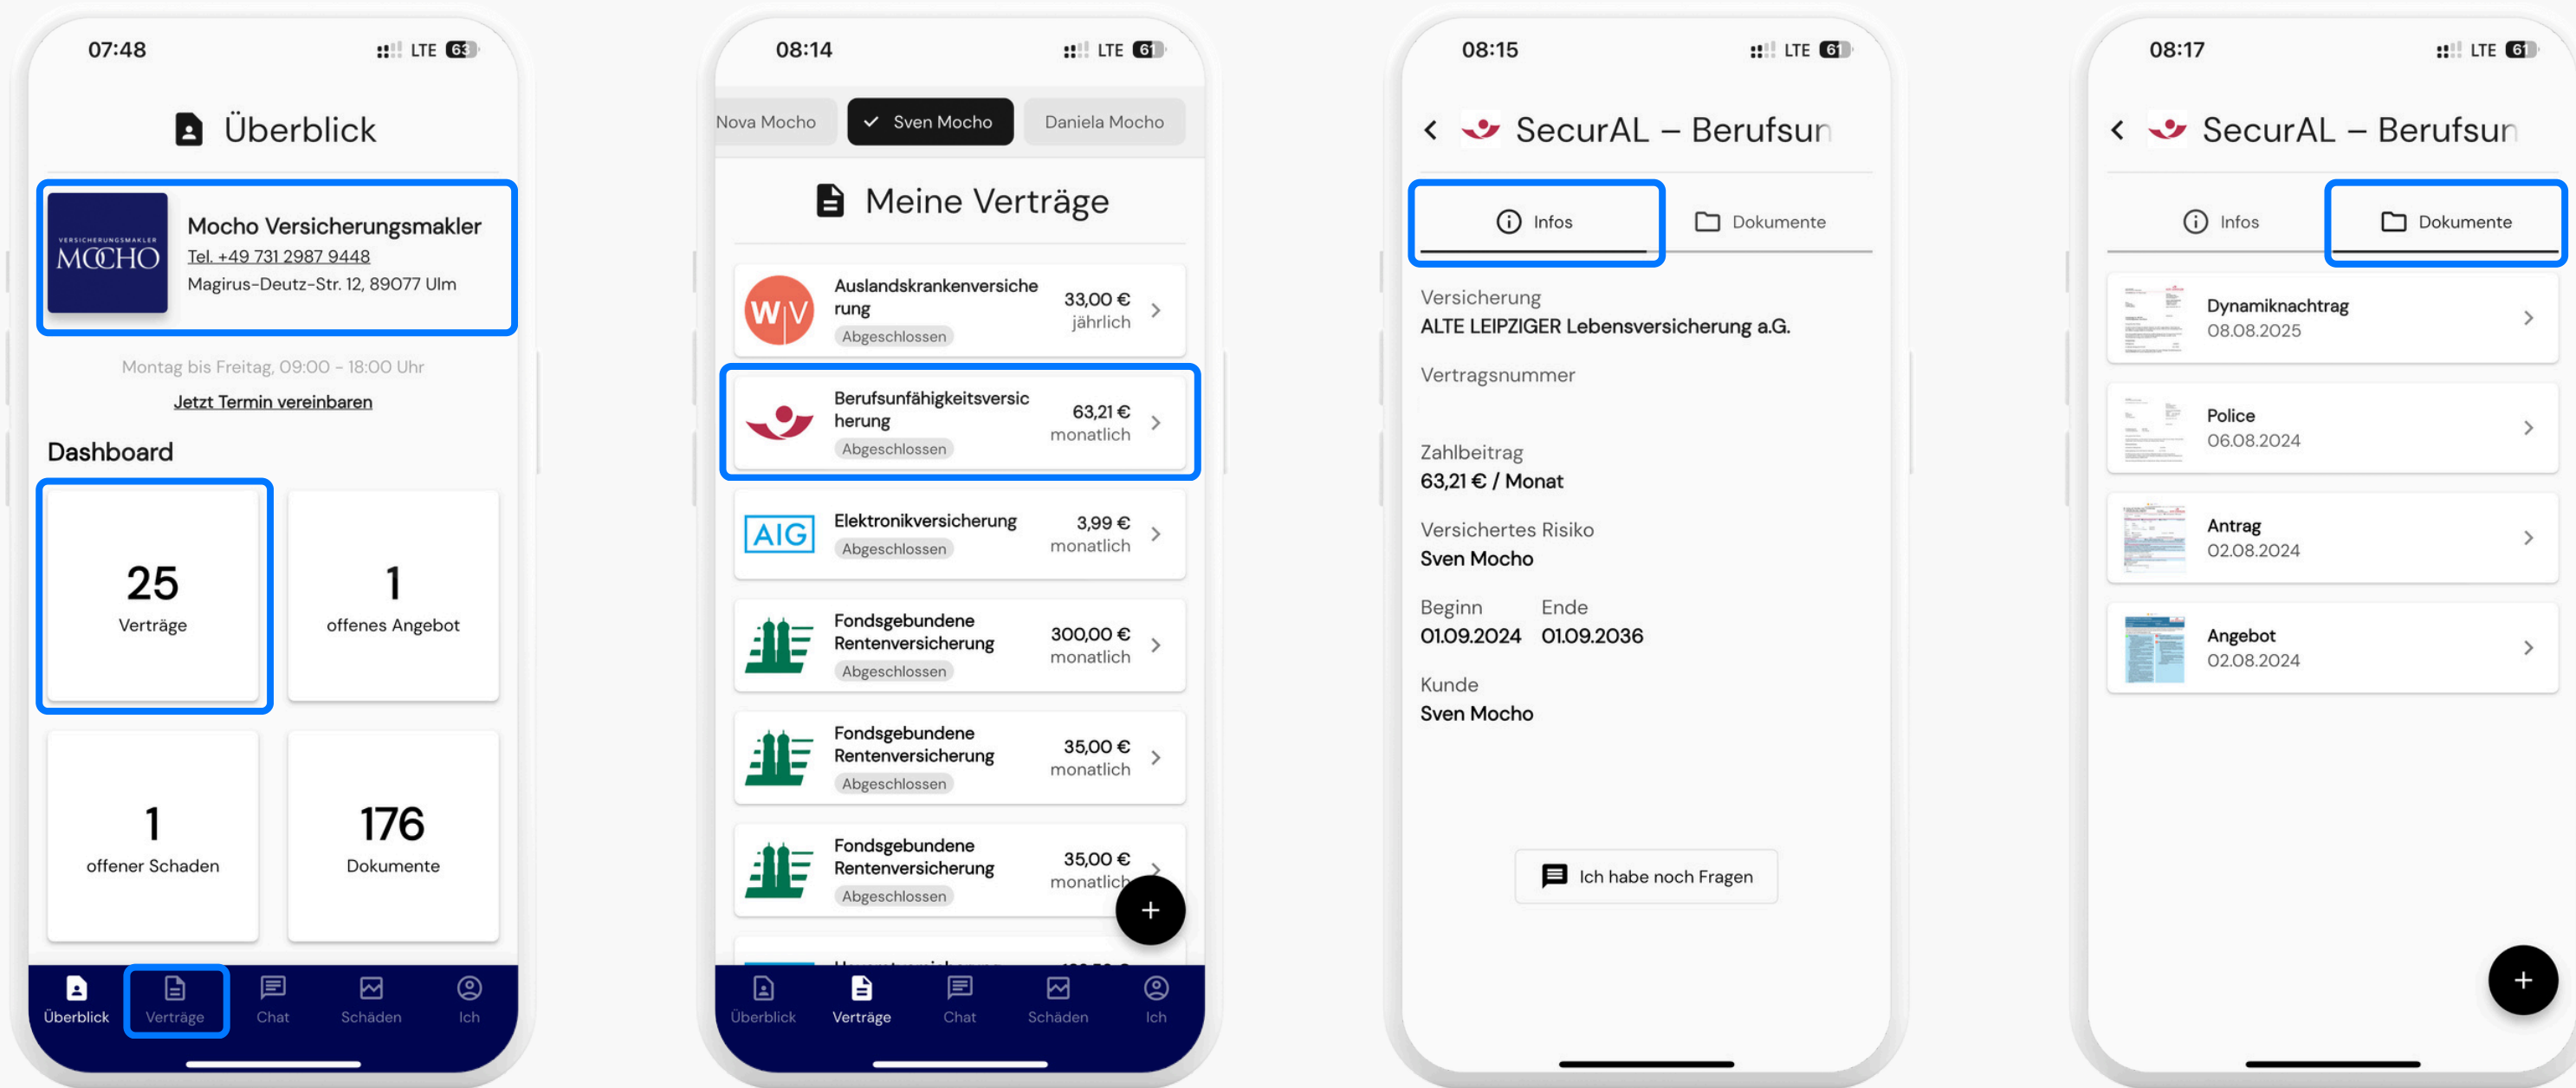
07:48 LTE 63

Überblick

VERSICHERUNGSMAKLER MOCHO

Mocho Versicherungsmakler
Tel. +49 731 2987 9448
Magirus-Deutz-Str. 12, 89077 Ulm

Montag bis Freitag, 09:00 - 18:00 Uhr
Jetzt Termin vereinbaren

Dashboard

25
Verträge

1
offenes Angebot

1
offener Schaden

176
Dokumente

Überblick Verträge Chat Schäden Ich

08:14 LTE 61

Nova Mocho Sven Mocho Daniela Mocho

Meine Verträge

WV Auslandskrankenversicherung Abgeschlossen 33,00 € jährlich

Berufsunfähigkeitsversicherung Abgeschlossen 63,21 € monatlich

AIG Elektronikversicherung Abgeschlossen 3,99 € monatlich

Fondsgebundene Rentenversicherung Abgeschlossen 300,00 € monatlich

Fondsgebundene Rentenversicherung Abgeschlossen 35,00 € monatlich

Fondsgebundene Rentenversicherung Abgeschlossen 35,00 € monatlich

Überblick Verträge Chat Schäden Ich

08:15 LTE 61

SecurAL – Berufsun

Infos Dokumente

Versicherung
ALTE LEIPZIGER Lebensversicherung a.G.

Vertragsnummer

Zahlbeitrag
63,21 € / Monat

Versichertes Risiko
Sven Mocho

Beginn
01.09.2024

Ende
01.09.2036

Kunde
Sven Mocho

Ich habe noch Fragen

08:17 LTE 61

SecurAL – Berufsun

Infos Dokumente

Dynamiknachtrag
08.08.2025

Police
06.08.2024

Antrag
02.08.2024

Angebot
02.08.2024